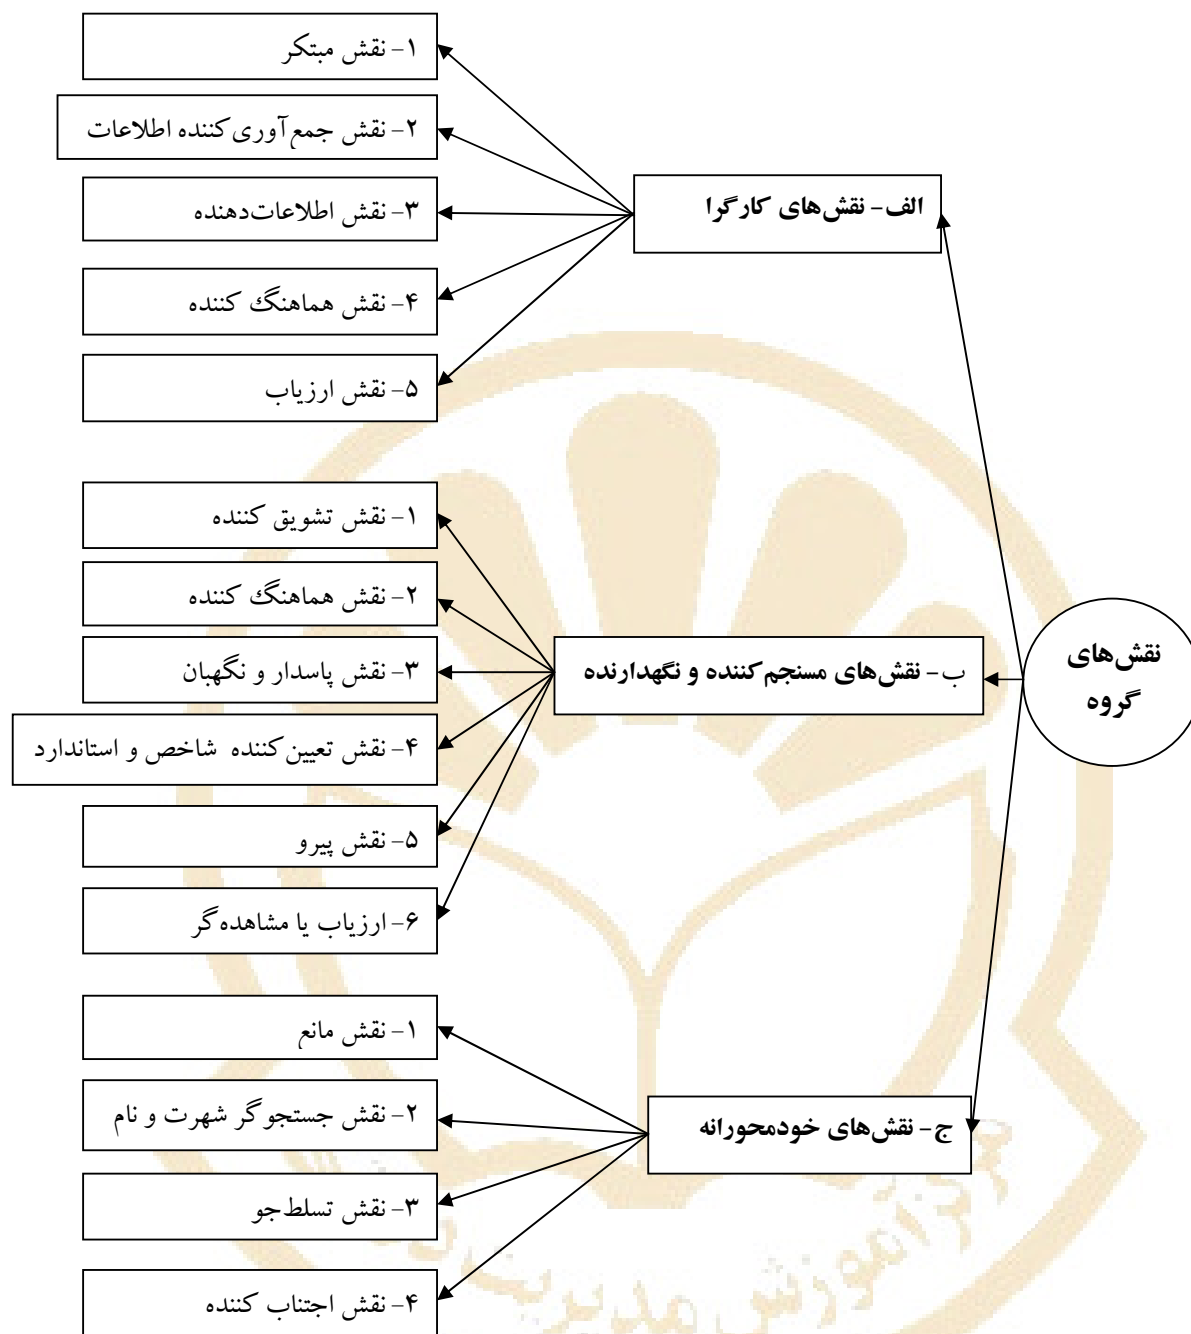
نقش‌های گروه

الف- نقش‌های کارگرا

۱- نقش مبتکر

۲- نقش جمع‌آوری‌کننده اطلاعات

۳- نقش اطلاعات‌دهنده

۴- نقش هماهنگ کننده

۵- نقش ارزیاب

ب- نقش‌های مسنجم‌کننده و نگهدارنده

۱- نقش تشویق کننده

۲- نقش هماهنگ کننده

۳- نقش پاسدار و نگهبان

۴- نقش تعیین‌کننده شاخص و استاندارد

۵- نقش پیرو

۶- ارزیاب یا مشاهده‌گر

ج- نقش‌های خودمحورانه

۱- نقش مانع

۲- نقش جستجوگر شهرت و نام

۳- نقش تسلط‌جو

۴- نقش اجتناب کننده

مرکز آموزش مدیریت